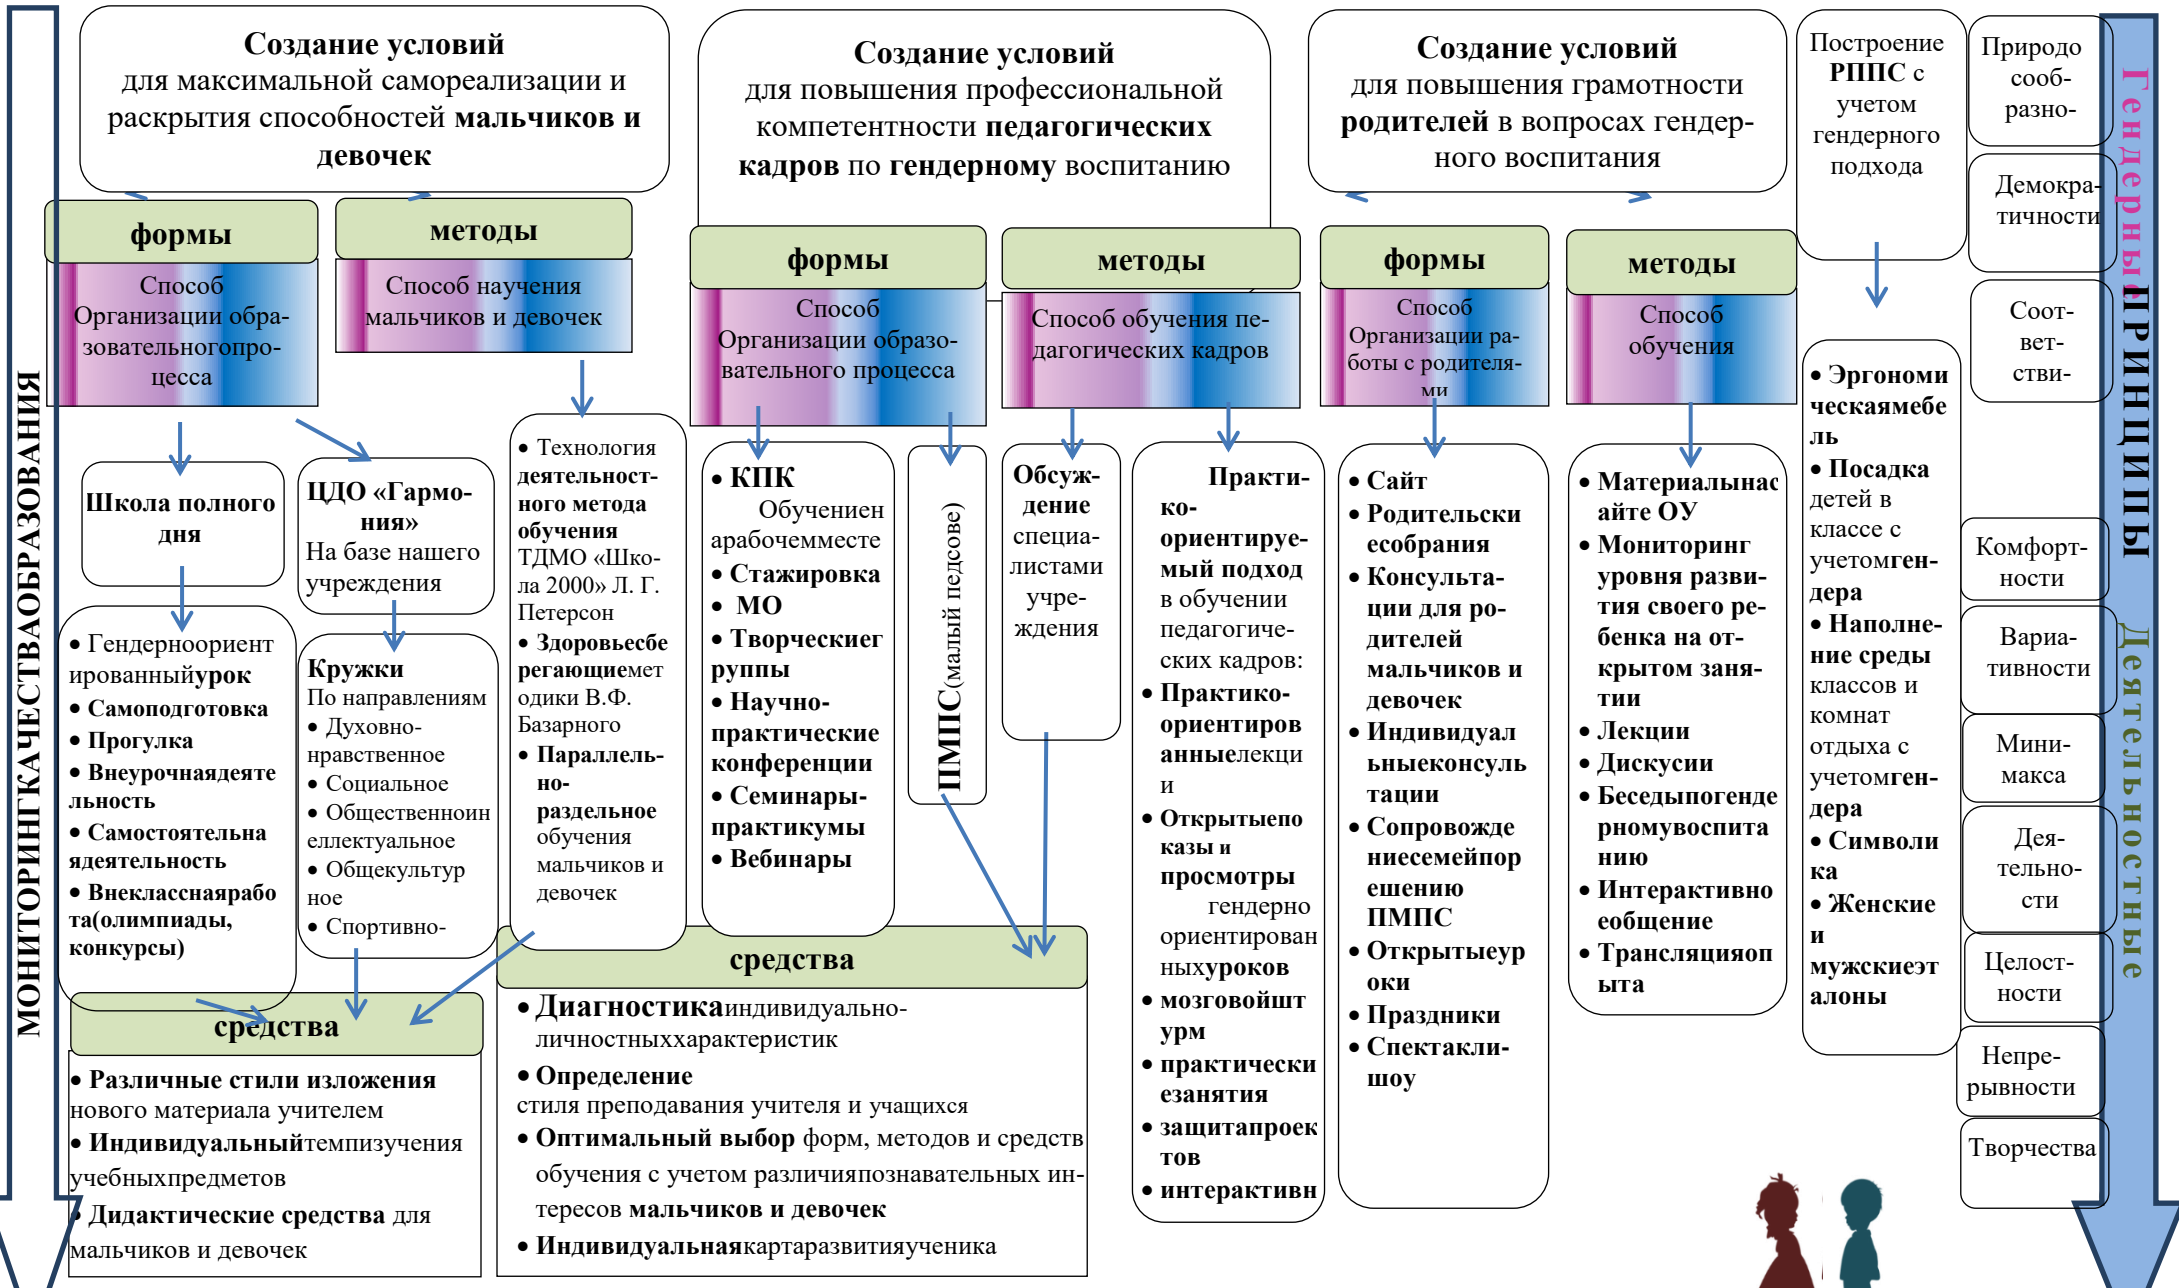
МОНИТОРИНГ КАЧЕСТВА ОБРАЗОВАНИЯ

Создание условий для максимальной самореализации и раскрытия способностей мальчиков и девочек

формы

Способ Организации образовательного процесса

методы

Способ научения мальчиков и девочек

Школа полного дня

ЦДО «Гармония» На базе нашего учреждения

• Технология деятельностного метода обучения ТДМО «Школа 2000» Л. Г. Петерсон
• Здоровьесберегающие методики В.Ф. Базарного
• Параллельно-раздельное обучения мальчиков и девочек

• Гендерноориентированный урок
• Самоподготовка
• Прогулка
• Внеурочная деятельность
• Самостоятельная деятельность
• Внеклассная работа (олимпиады, конкурсы)

Кружки
По направлениям
• Духовно-нравственное
• Социальное
• Общеинтеллектуальное
• Общекультурное
• Спортивно-

средства

• Различные стили изложения нового материала учителем
• Индивидуальный темп изучения учебных предметов
• Дидактические средства для мальчиков и девочек

Создание условий для повышения профессиональной компетентности педагогических кадров по гендерному воспитанию

формы

Способ Организации образовательного процесса

методы

Способ обучения педагогических кадров

• КПК
Обучение на рабочем месте
• Стажировка
• МО
• Творческие группы
• Научно-практические конференции
• Семинары-практикумы
• Вебинары

ПМПС (малый педсовет)

Обсуждение специалистами учреждения

Практико-ориентируемый подход в обучении педагогических кадров:
• Практико-ориентированные лекции
• Открытые показы и просмотры гендерно ориентированных уроков
• мозговой штурм
• практические занятия
• защита проектов
• интерактивн

средства

• Диагностика индивидуально-личностных характеристик
• Определение стиля преподавания учителя и учащихся
• Оптимальный выбор форм, методов и средств обучения с учетом различия познавательных интересов мальчиков и девочек
• Индивидуальная карта развития ученика

Создание условий для повышения грамотности родителей в вопросах гендерного воспитания

формы

Способ Организации работы с родителями

методы

Способ обучения

• Сайт
• Родительские собрания
• Консультации для родителей мальчиков и девочек
• Индивидуальные консультации
• Сопровождение семей по решению ПМПС
• Открытые уроки
• Праздники
• Спектакли-шоу

• Материалы на сайте ОУ
• Мониторинг уровня развития своего ребенка на открытом занятии
• Лекции
• Дискусии
• Беседы по гендерному воспитанию
• Интерактивное общение
• Трансляция опыта

Построение РППС с учетом гендерного подхода

• Эргономическая мебель
• Посадка детей в классе с учетом гендера
• Наполнение среды классов и комнат отдыха с учетом гендера
• Символика
• Женские и мужские эталоны

Гендерные ПРИНЦИПЫ Деятельностные

Природосообразности
Демократичности
Соответствия
Комфортности
Вариативности
Минимакса
Деятельности
Целостности
Непрерывности
Творчества